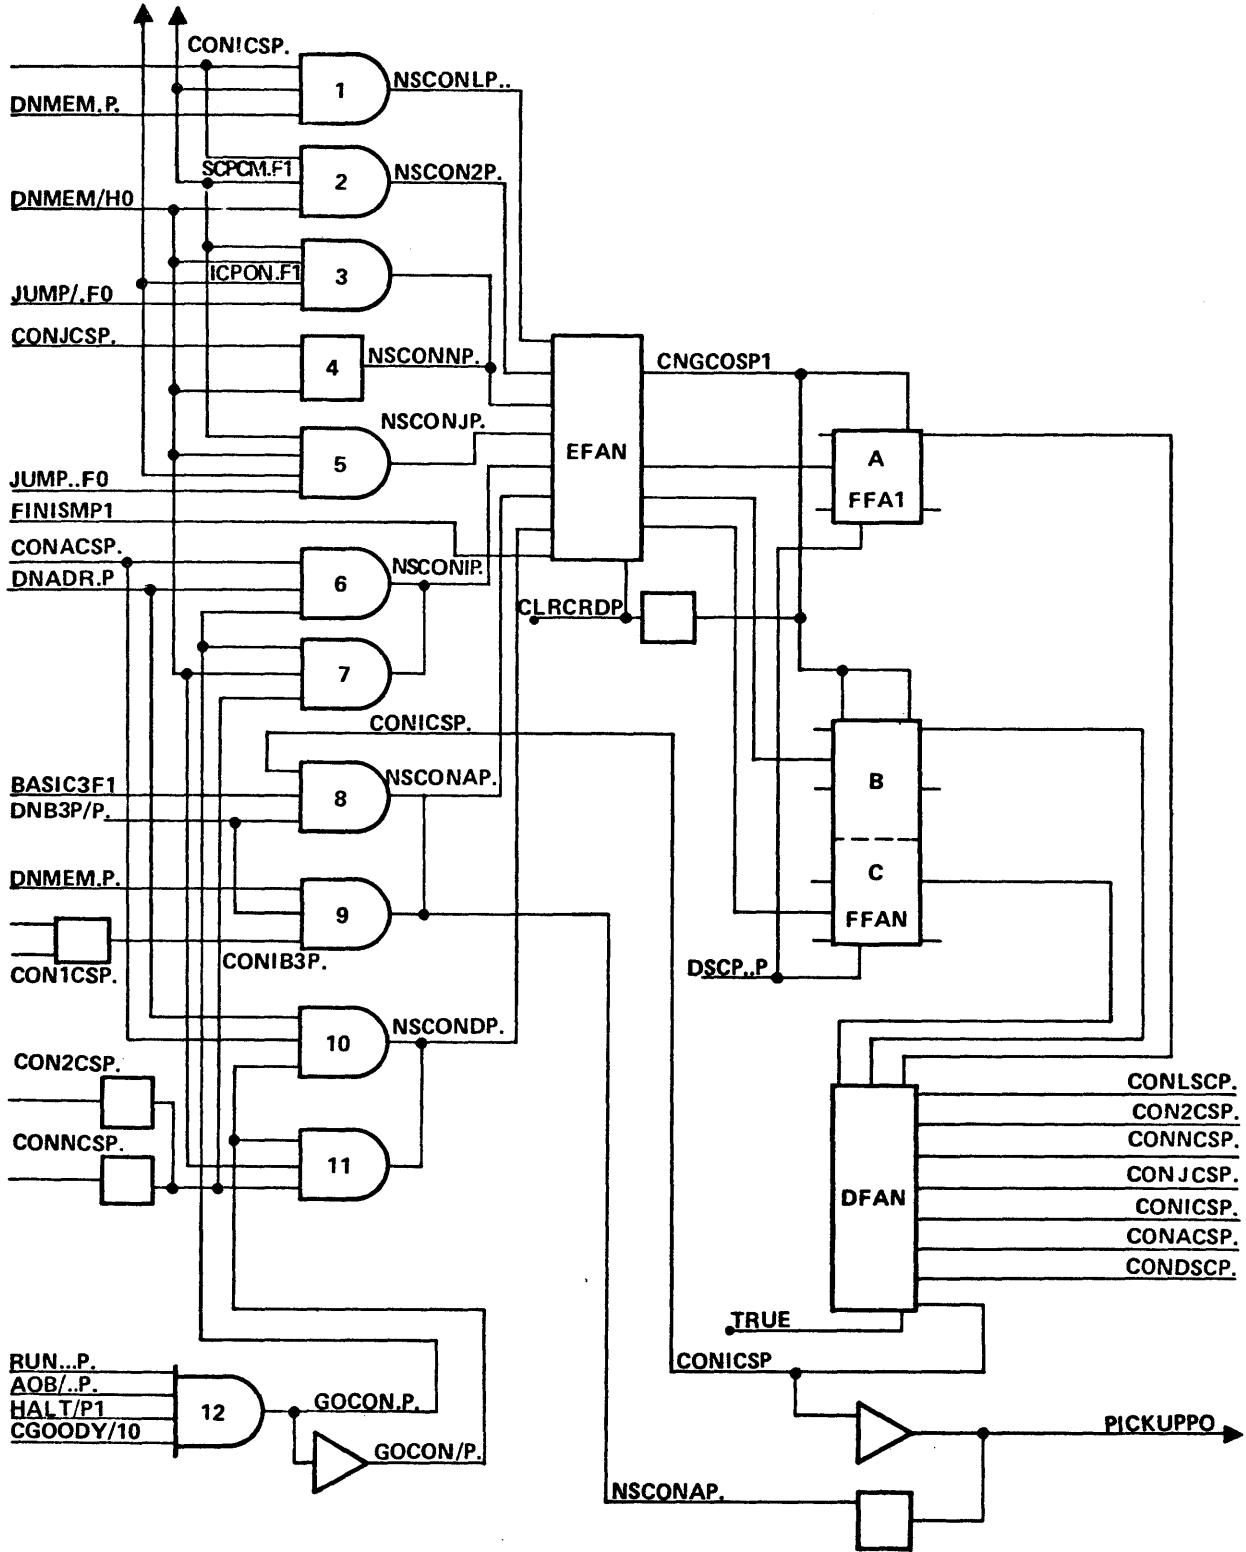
CON!CSP.
1
NSCONLP..
DNMEM.P.
SCPCM.F1
2
NSCON2P.
DNMEM/H0
3
ICPON.F1
JUMP/.F0
CONJCSP.
4
NSCONNP.
CNGCOSP1
NSCONJP.
EFAN
5
A
JUMP..F0
FFA1
FINISMP1
CONACSP.
NSCONIP.
6
DNADR.P
CLRCRDP
7
CONICSP.
NSCONAP.
B
BASIC3F1
8
DNB3P/P.
C
DNMEM.P.
9
FFAN
CONIB3P.
CON1CSP.
DSCP..P
NSCONDP.
10
CON2CSP.
CONLSCP.
CON2CSP.
CONNCSP.
CONNCSP.
11
CON JCSP.
DFAN
CONICSP.
CONACSP.
CONDSCP.
TRUE
CONICSP
RUN...P.
AOB/..P.
12
GOCON.P.
HALT/P1
PICKUPPO
CGOODY/10
GOCON/P.
NSCONAP.